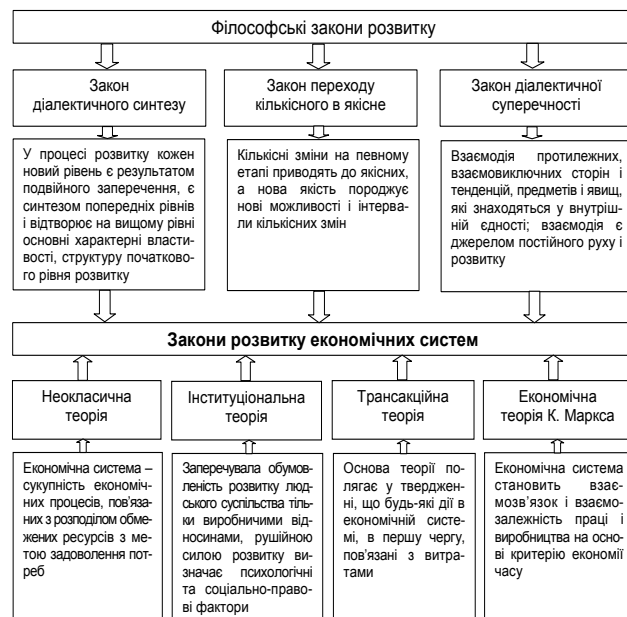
Філософські закони розвитку

Закон діалектичного синтезу

Закон переходу кількісного в якісне

Закон діалектичної суперечності

У процесі розвитку кожен новий рівень є результатом подвійного заперечення, є синтезом попередніх рівнів і відтворює на вищому рівні основні характерні властивості, структуру початкового рівня розвитку

Кількісні зміни на певному етапі приводять до якісних, а нова якість породжує нові можливості і інтервали кількісних змін

Взаємодія протилежних, взаємовиключних сторін і тенденцій, предметів і явищ, які знаходяться у внутрішній єдності; взаємодія є джерелом постійного руху і розвитку

Закони розвитку економічних систем

Неокласична теорія

Інституціональна теорія

Трансакційна теорія

Економічна теорія К. Маркса

Економічна система – сукупність економічних процесів, пов'язаних з розподілом обмежених ресурсів з метою задоволення потреб

Заперечувала обумовленість розвитку людського суспільства тільки виробничими відносинами, рушійною силою розвитку визначає психологічні та соціально-правові фактори

Основа теорії полягає у твердженні, що будь-які дії в економічній системі, в першу чергу, пов'язані з витратами

Економічна система становить взаємозв'язок і взаємозалежність праці і виробництва на основі критерію економії часу